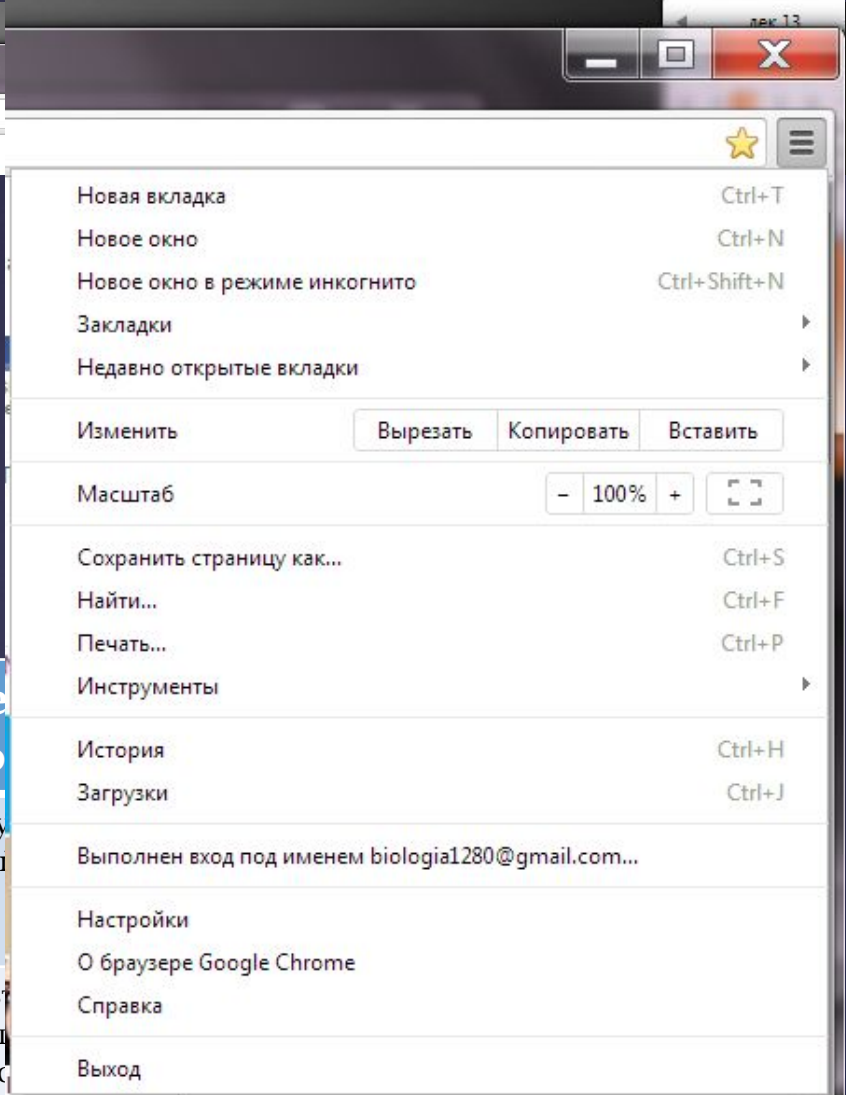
дек 13

Новая вкладка Ctrl+T
Новое окно Ctrl+N
Новое окно в режиме инкогнито Ctrl+Shift+N
Закладки
Недавно открытые вкладки

Изменить | Вырезать | Копировать | Вставить

Масштаб – 100% +

Сохранить страницу как... Ctrl+S
Найти... Ctrl+F
Печать... Ctrl+P
Инструменты

История Ctrl+H
Загрузки Ctrl+J

Выполнен вход под именем biologia1280@gmail.com...

Настройки
О браузере Google Chrome
Справка

Выход